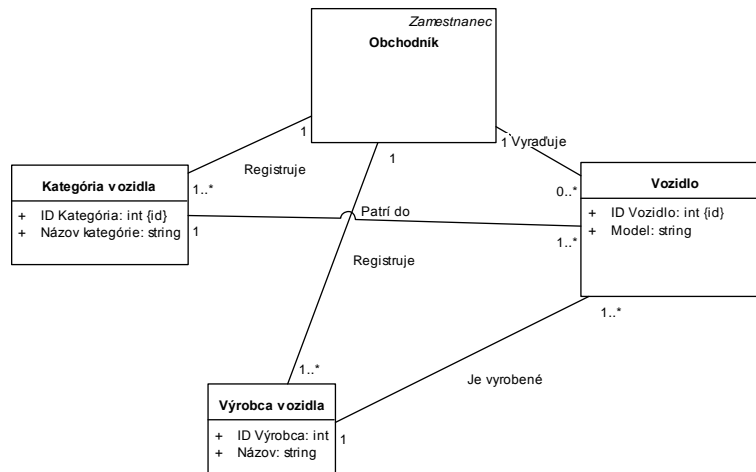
Zamestnanec
Obchodník

1
Registruje
1..*

Kategória vozidla
+ ID Kategória: int {id}
+ Názov kategórie: string

1
Patrí do

1
Registruje

1 Vyraďuje
0..*

Vozidlo
+ ID Vozidlo: int {id}
+ Model: string

1..*

1..*

1..*
Je vyrobené

Výrobca vozidla
+ ID Výrobca: int
+ Názov: string
1